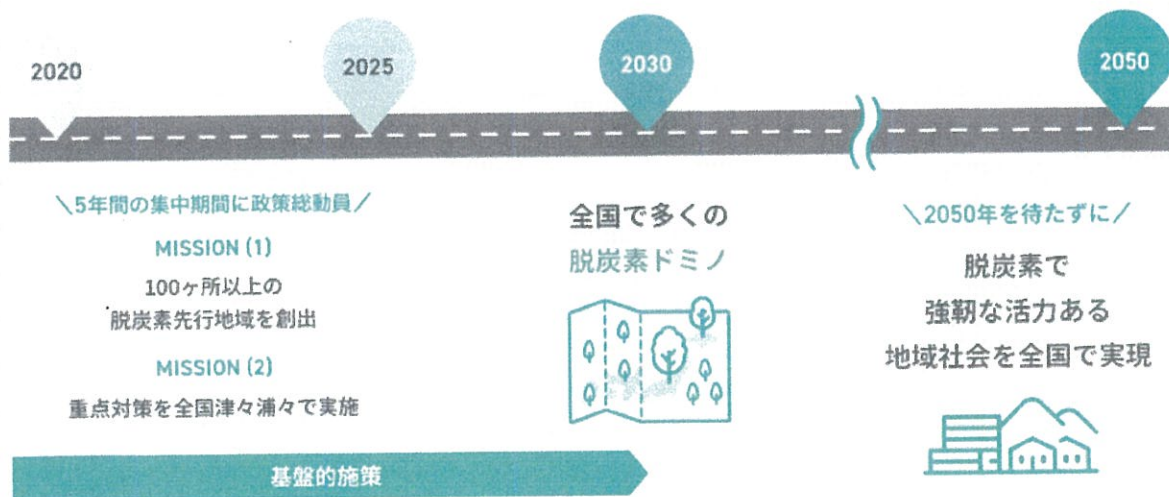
2020

2025

2030

2050

＼5年間の集中期間に政策総動員／

MISSION (1)

100ヶ所以上の
脱炭素先行地域を創出

MISSION (2)

重点対策を全国津々浦々で実施

基盤的施策

全国で多くの
脱炭素ドミノ

＼2050年を待たずに／

脱炭素で
強靭な活力ある
地域社会を全国で実現